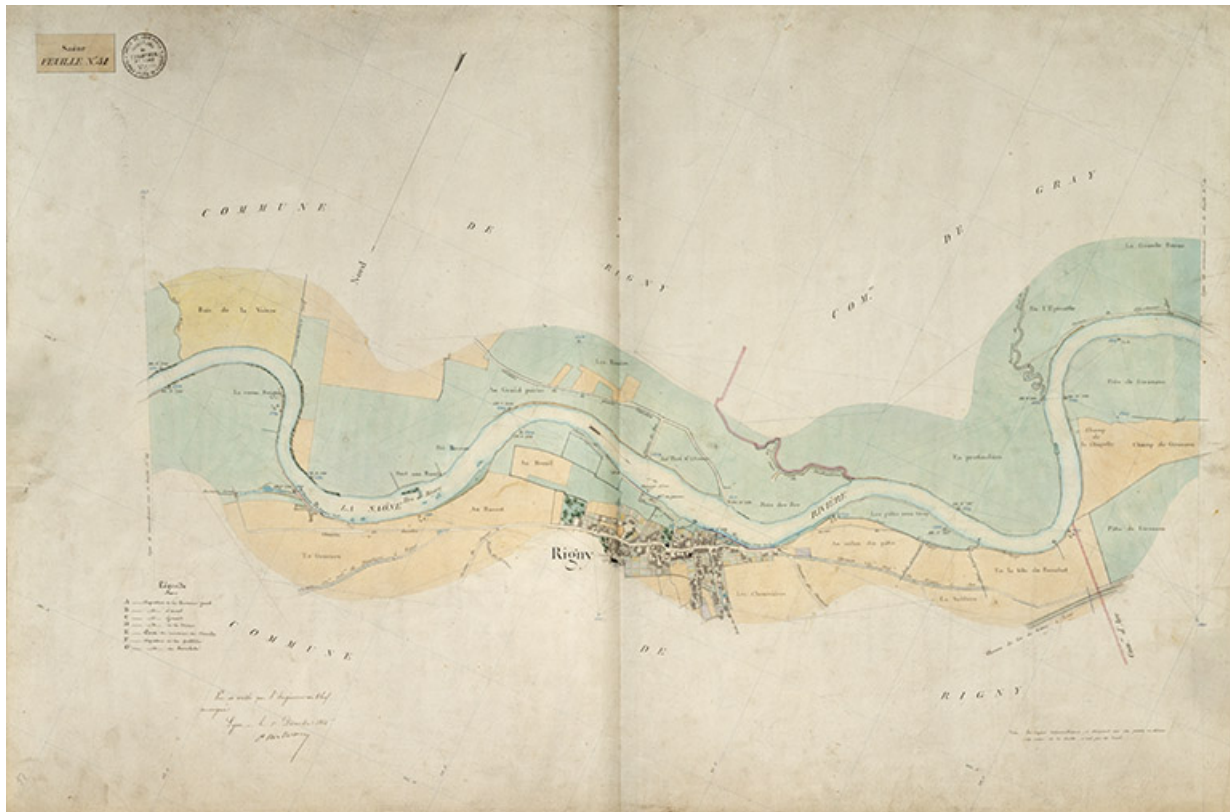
Saône
FEUILLE N° 31

COMMUNE DE RIGNY

COM.ne DE GRAY

Nord

Bois de la Vaivre

La Grande Noue

Au Grand prairie

Les Noues

En l'Epinette

LA SAÔNE

RIVIÈRE

Au Breuil

Au Rancet

Rigny

Les Chenevières

En prelandiers

Champ de la Chapelle

Champ du Grenouse

La Noblette

Légende

COMMUNE DE RIGNY

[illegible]